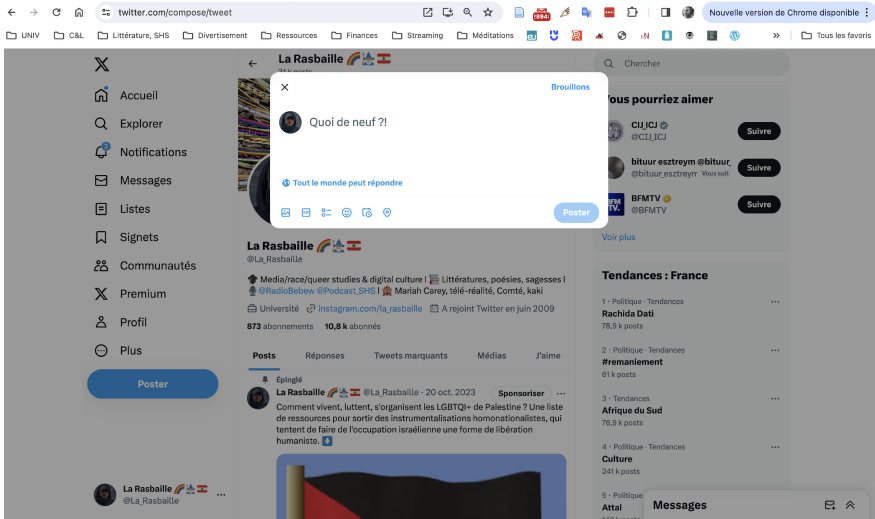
twitter.com/compose/tweet

Nouvelle version de Chrome disponible

UNIV C&L Littérature, SHS Divertissement Ressources Finances Streaming Méditations Tous les favoris

Accueil
Explorer
Notifications
Messages
Listes
Signets
Communautés
Premium
Profil
Plus
Poster

La Rasbaille 🌈⛪🇱🇧
@La_Rasbaille

La Rasbaille 🌈⛪🇱🇧
31 k posts

Brouillons

Quoi de neuf ?!

Tout le monde peut répondre

Poster

La Rasbaille 🌈⛪🇱🇧
@La_Rasbaille

🎓 Media/race/queer studies & digital culture | 📚 Littératures, poésies, sagesses | 🎙 @RadioBebew @Podcast_SHS | 🏠 Mariah Carey, télé-réalité, Comté, kaki

Université instagram.com/la_rasbaille A rejoint Twitter en juin 2009

873 abonnements 10,8 k abonnés

Posts Réponses Tweets marquants Médias J'aime

Épinglé
La Rasbaille 🌈⛪🇱🇧 @La_Rasbaille · 20 oct. 2023 Sponsoriser
Comment vivent, luttent, s'organisent les LGBTQI+ de Palestine ? Une liste de ressources pour sortir des instrumentalisations homonationalistes, qui tentent de faire de l'occupation israélienne une forme de libération humaniste. ⬇️

Chercher

Vous pourriez aimer

CIJ_ICJ
@CIJ_ICJ
Suivre

bituur esztreym @bituur_
@bituur_esztreym Vous suit
Suivre

BFMTV
@BFMTV
Suivre

Voir plus

Tendances : France

1 · Politique · Tendances
Rachida Dati
78,9 k posts

2 · Politique · Tendances
#remaniement
61 k posts

3 · Tendances
Afrique du Sud
76,9 k posts

4 · Politique · Tendances
Culture
241 k posts

5 · Politique · Tendances
Attal

Messages